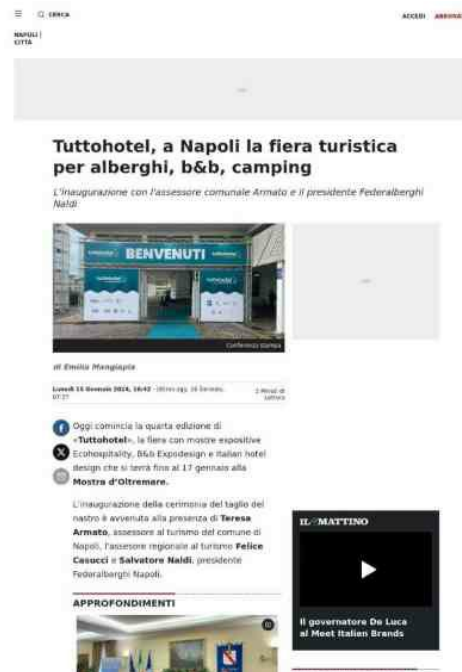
≡ CERCA

ACCEDI ABBONATI

NAPOLI | CITTÀ

Tuttohotel, a Napoli la fiera turistica per alberghi, b&b, camping

L'inaugurazione con l'assessore comunale Armato e il presidente Federalberghi Naldi

BENVENUTI

di Emilio Mangiapia

Lunedì 15 Gennaio 2024, 16:42 · Ultimo agg. 16 Gennaio, 07:27

2 Minuti di Lettura

Oggi comincia la quarta edizione di «Tuttohotel», la fiera con mostre espositive Ecohospitality, B&b Expodesign e Italian hotel design che si terrà fino al 17 gennaio alla Mostra d'Oltremare.

L'inaugurazione della cerimonia del taglio del nastro è avvenuta alla presenza di Teresa Armato, assessore al turismo del comune di Napoli, l'assessore regionale al turismo Felice Casucci e Salvatore Naldi, presidente Federalberghi Napoli.

APPROFONDIMENTI

IL MATTINO

Il governatore De Luca al Meet Italian Brands